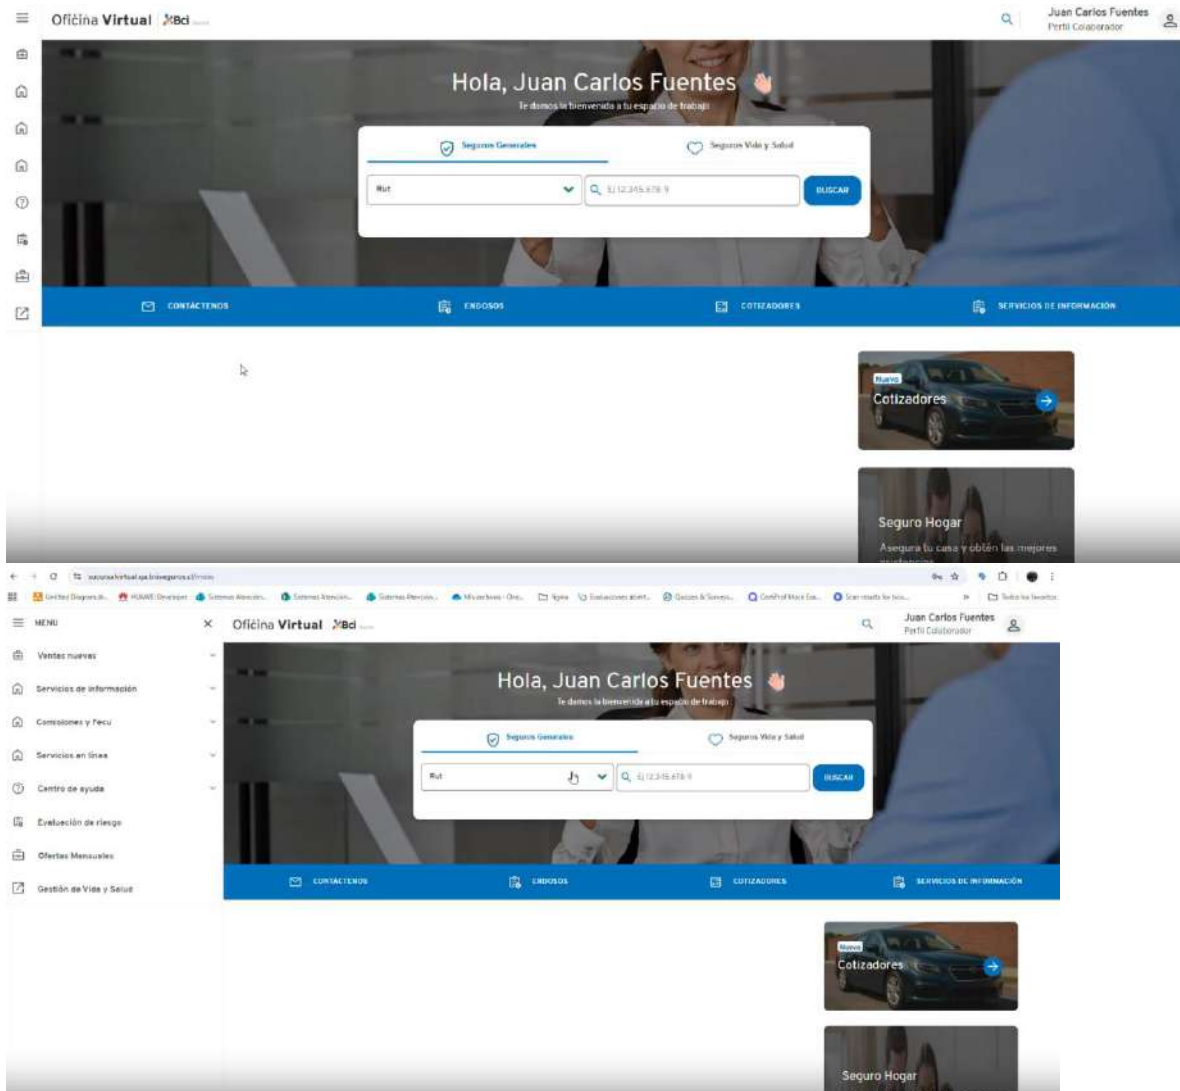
Oficina Virtual | Bci

Juan Carlos Fuentes
Perfil Colaborador

Hola, Juan Carlos Fuentes

Te damos la bienvenida a tu espacio de trabajo

Seguros Generales
Seguros Vida y Salud

Rut
Ej 12.345.678-9
BUSCAR

CONTÁCTENOS
ENDOSOS
COTIZADORES
SERVICIOS DE INFORMACIÓN

Nuevo
Cotizadores

Seguro Hogar
Asegura tu casa y obtén las mejores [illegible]

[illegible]

MENU
Ventas nuevas
Servicios de información
Comisiones y Fecu
Servicios en línea
Centro de ayuda
Evaluación de riesgo
Ofertas Mensuales
Gestión de Vida y Salud

Oficina Virtual | Bci

Juan Carlos Fuentes
Perfil Colaborador

Hola, Juan Carlos Fuentes

Te damos la bienvenida a tu espacio de trabajo

Seguros Generales
Seguros Vida y Salud

Rut
Ej 12.345.678-9
BUSCAR

CONTÁCTENOS
ENDOSOS
COTIZADORES
SERVICIOS DE INFORMACIÓN

Nuevo
Cotizadores

Seguro Hogar